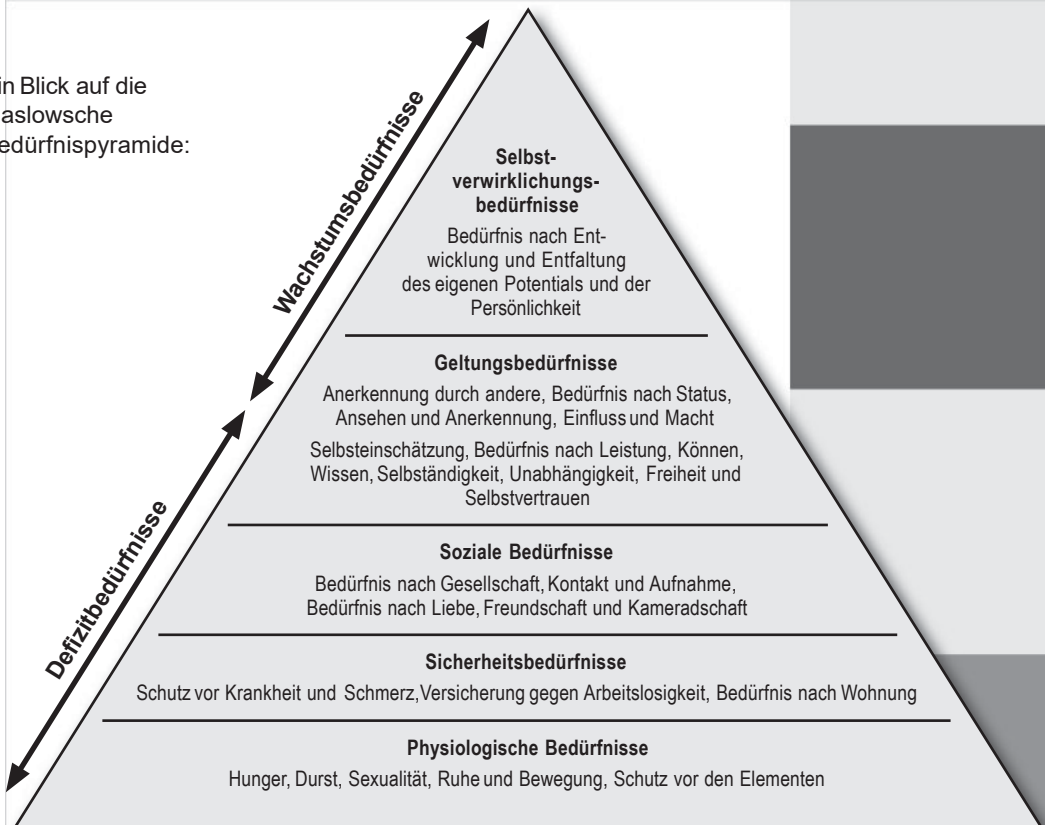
in Blick auf die
aslowsche
edürfnispyramide:

Wachstumsbedürfnisse

Defizitbedürfnisse

Selbstverwirklichungsbedürfnisse

Bedürfnis nach Entwicklung und Entfaltung des eigenen Potentials und der Persönlichkeit

Geltungsbedürfnisse

Anerkennung durch andere, Bedürfnis nach Status, Ansehen und Anerkennung, Einfluss und Macht

Selbsteinschätzung, Bedürfnis nach Leistung, Können, Wissen, Selbständigkeit, Unabhängigkeit, Freiheit und Selbstvertrauen

Soziale Bedürfnisse

Bedürfnis nach Gesellschaft, Kontakt und Aufnahme, Bedürfnis nach Liebe, Freundschaft und Kameradschaft

Sicherheitsbedürfnisse

Schutz vor Krankheit und Schmerz, Versicherung gegen Arbeitslosigkeit, Bedürfnis nach Wohnung

Physiologische Bedürfnisse

Hunger, Durst, Sexualität, Ruhe und Bewegung, Schutz vor den Elementen